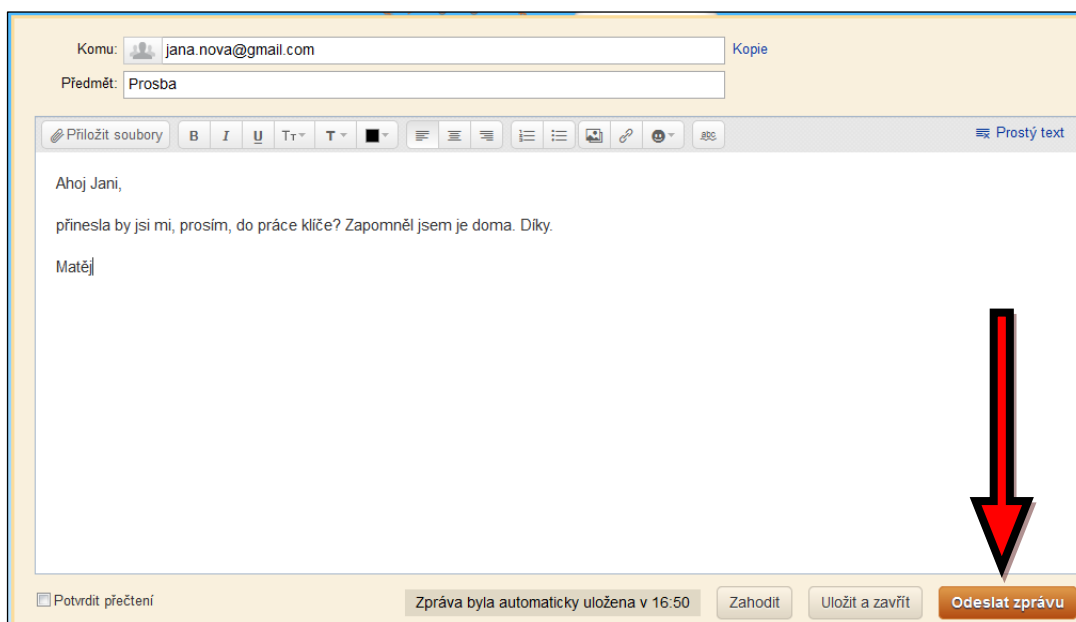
Komu: jana.nova@gmail.com
Kopie
Předmět: Prosba

Přiložit soubory B I U Tт T abc Prostý text

Ahoj Jani,

přinesla by jsi mi, prosím, do práce klíče? Zapomněl jsem je doma. Díky.

Matěj

Potvrdit přečtení
Zpráva byla automaticky uložena v 16:50
Zahodit
Uložit a zavřít
Odeslat zprávu